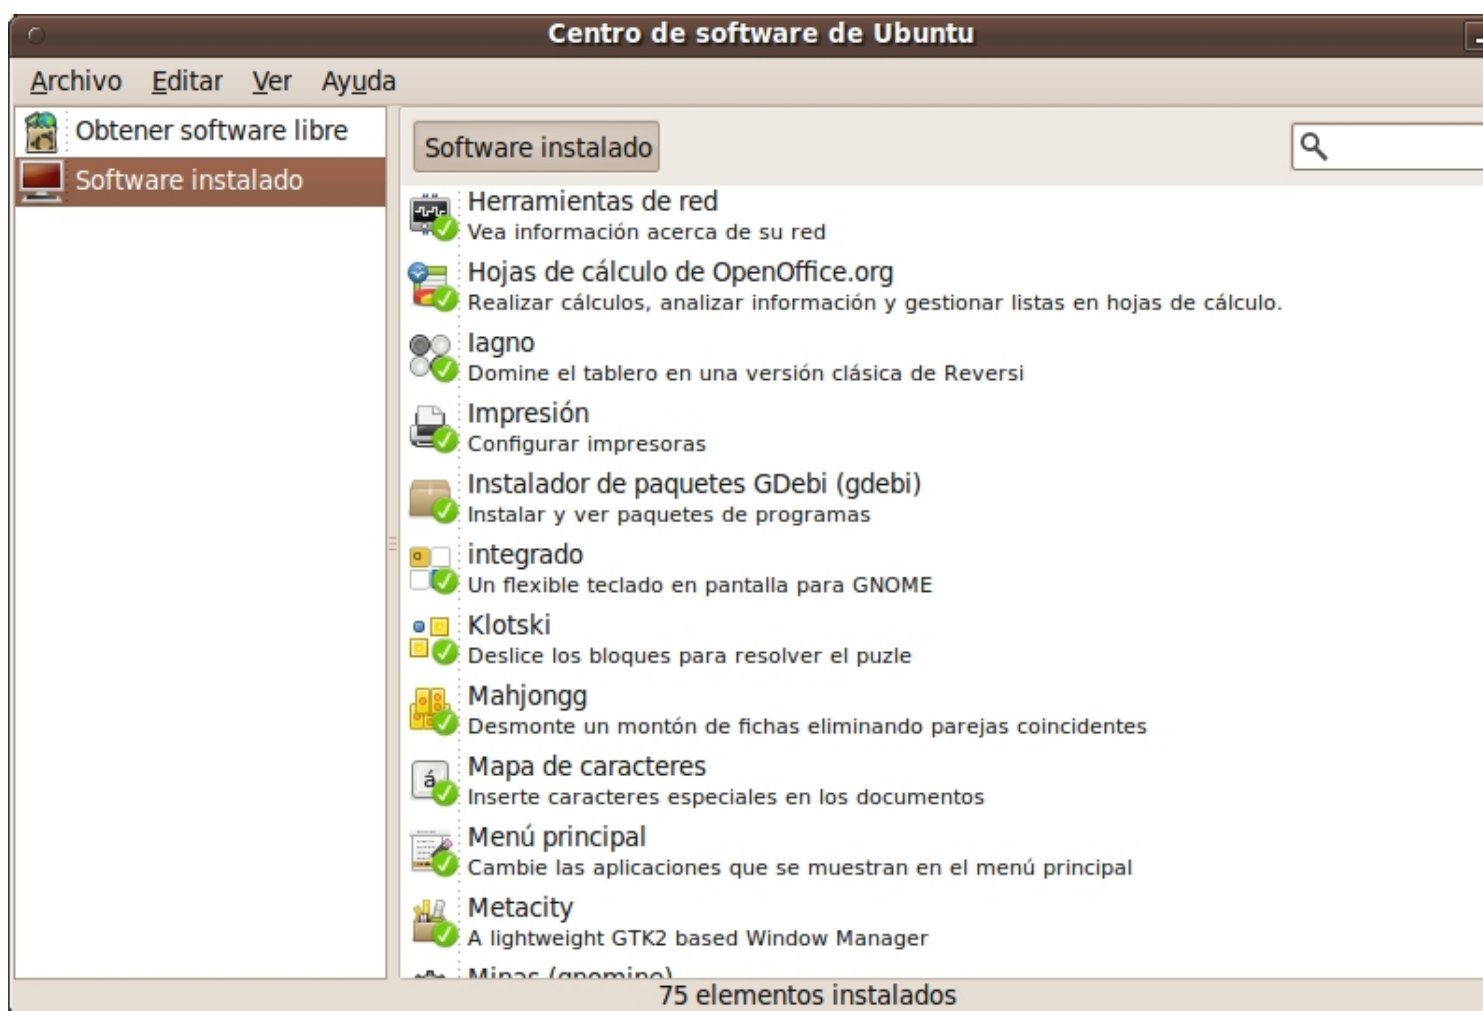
Centro de software de Ubuntu

Archivo Editar Ver Ayuda

Obtener software libre
Software instalado

Software instalado

Herramientas de red
Vea información acerca de su red

Hojas de cálculo de OpenOffice.org
Realizar cálculos, analizar información y gestionar listas en hojas de cálculo.

Iagno
Domine el tablero en una versión clásica de Reversi

Impresión
Configurar impresoras

Instalador de paquetes GDebi (gdebi)
Instalar y ver paquetes de programas

integrado
Un flexible teclado en pantalla para GNOME

Klotski
Deslice los bloques para resolver el puzle

Mahjongg
Desmonte un montón de fichas eliminando parejas coincidentes

Mapa de caracteres
Inserte caracteres especiales en los documentos

Menú principal
Cambie las aplicaciones que se muestran en el menú principal

Metacity
A lightweight GTK2 based Window Manager

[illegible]

75 elementos instalados